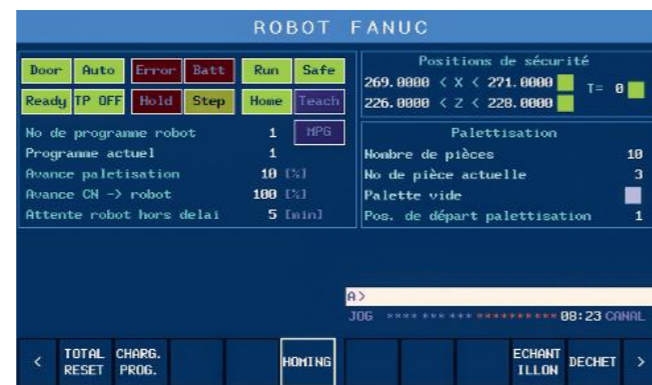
ROBOT FANUC

Door Auto Error Batt Run Safe
Ready TP OFF Hold Step Home Teach

No de programme robot 1 MPG
Programme actuel 1
Avance palettisation 10 [%]
Avance CN -> robot 100 [%]
Attente robot hors delai 5 [min]

Positions de sécurité
269.0000 < X < 271.0000 T= 0
226.0000 < Z < 228.0000

Palettisation
Nombre de pièces 10
No de pièce actuelle 3
Palette vide
Pos. de départ palettisation 1

A>
JOG **** *** *** ********* 08:23 CANAL

< TOTAL RESET CHARG. PROG. HOMING ECHANT ILLON DECHET >